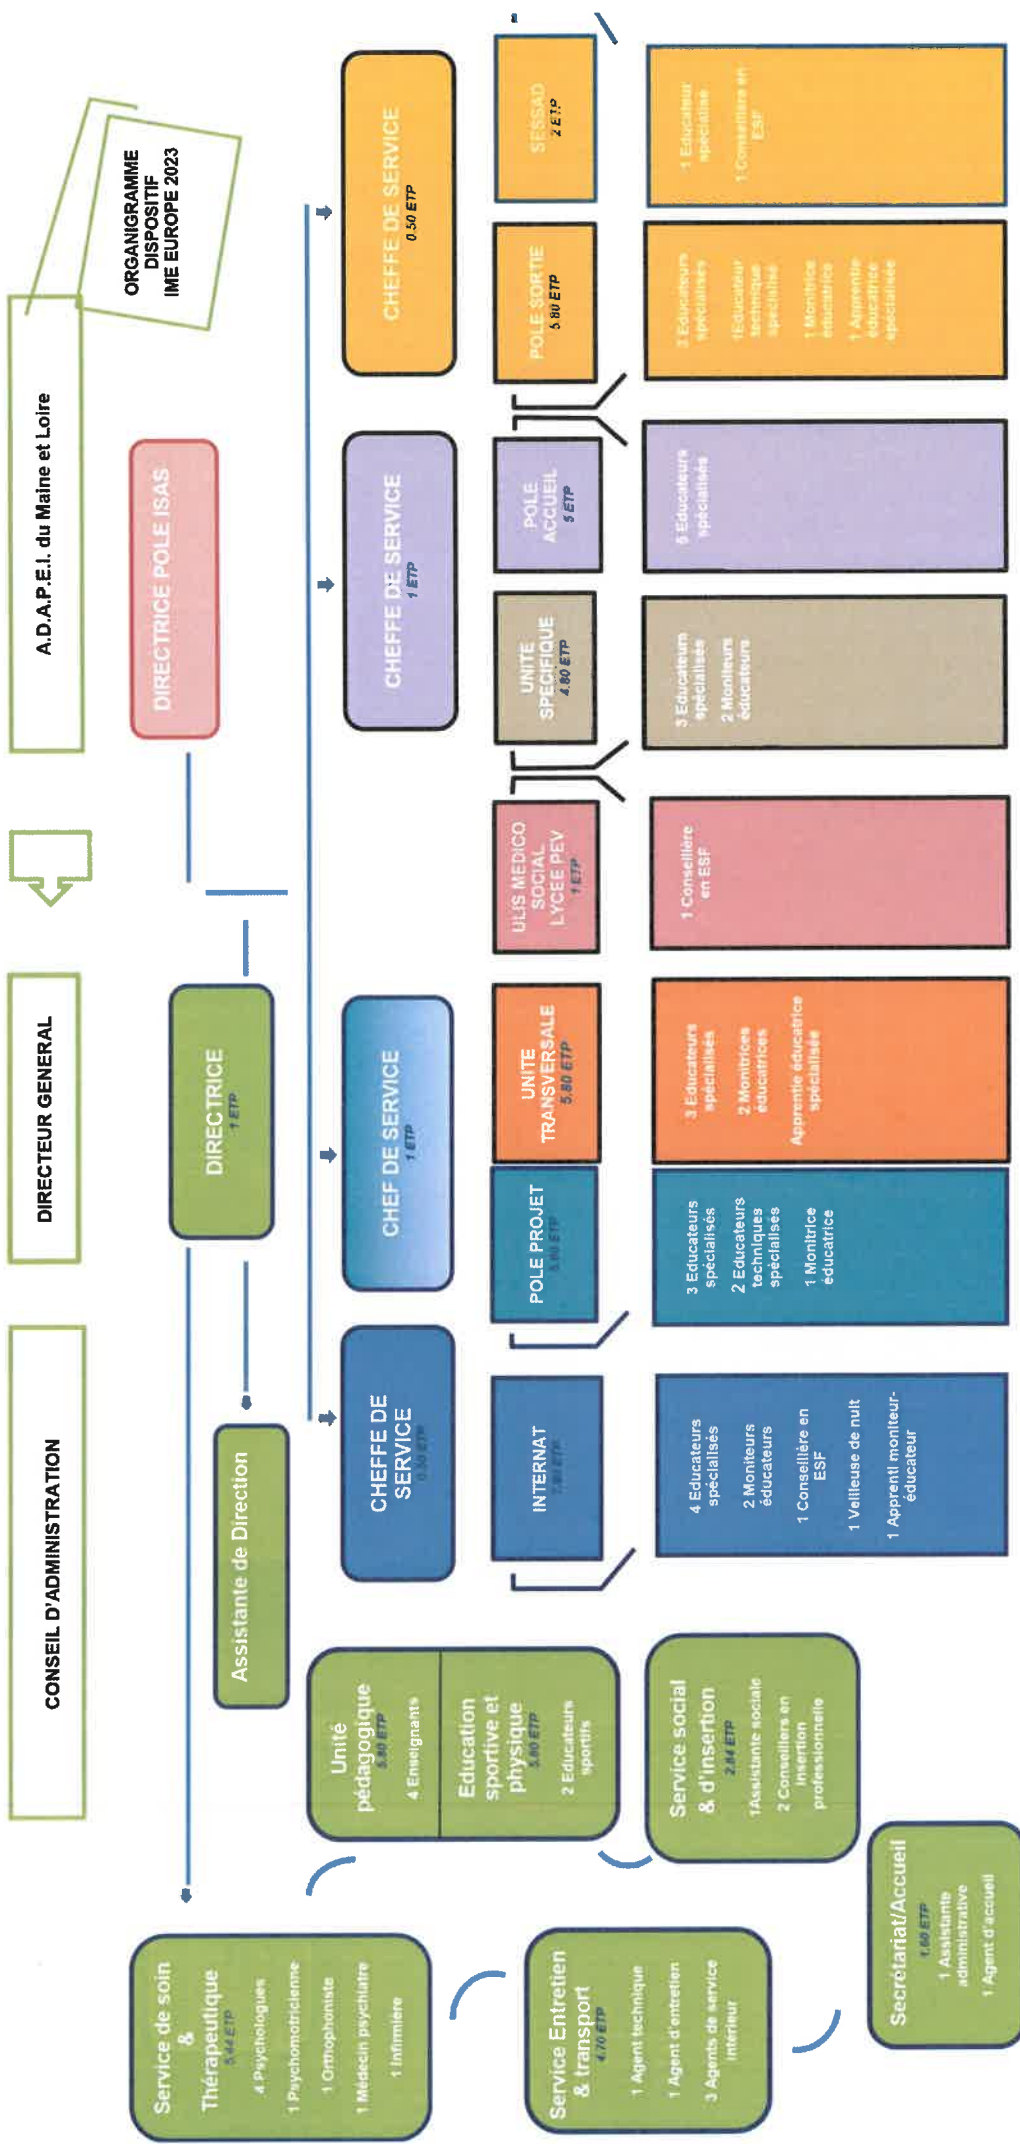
ORGANIGRAMME DISPOSITIF IME EUROPE 2023

A.D.A.P.E.I. du Maine et Loire

DIRECTEUR GENERAL

CONSEIL D'ADMINISTRATION

DIRECTRICE POLE ISAS

DIRECTRICE
1 ETP

Assistante de Direction

CHEFFE DE SERVICE
0.50 ETP

CHEF DE SERVICE
1 ETP

CHEFFE DE SERVICE
1 ETP

CHEFFE DE SERVICE
0.50 ETP

INTERNAT
7.80 ETP

4 Educateurs spécialisés
2 Moniteurs éducateurs
1 Conseillère en ESF
1 Veilleuse de nuit
1 Apprenti moniteur-éducateur

POLE PROJET
5.80 ETP

3 Educateurs spécialisés
2 Educateurs techniques spécialisés
1 Monitrice éducatrice

UNITE TRANSVERSALE
5.80 ETP

3 Educateurs spécialisés
2 Monitrices éducatrices
Apprentie éducatrice spécialisée

ULIS MEDICO SOCIAL LYCEE PEV
1 ETP

1 Conseillère en ESF

UNITE SPECIFIQUE
4.80 ETP

3 Educateurs spécialisés
2 Moniteurs éducateurs

POLE ACCUEIL
5 ETP

5 Educateurs spécialisés

POLE SORTIE
5.80 ETP

3 Educateurs spécialisés
1Educateur technique spécialisé
1 Monitrice éducatrice
1 Apprentie éducatrice spécialisée

SESSAD
2 ETP

1 Educateur spécialisé
1 Conseillère en ESF

Unité pédagogique
5.80 ETP
4 Enseignants

Education sportive et physique
3.80 ETP
2 Educateurs sportifs

Service social & d'insertion
2.84 ETP
1Assistante sociale
2 Conseillers en insertion professionnelle

Service de soin & Thérapeutique
5.44 ETP
4 Psychologues
1 Psychomotricienne
1 Orthophoniste
1 Médecin psychiatre
1 Infirmière

Service Entretien & transport
4.70 ETP
1 Agent technique
1 Agent d'entretien
3 Agents de service intérieur

Secrétariat/Accueil
1.60 ETP
1 Assistante administrative
1 Agent d'accueil